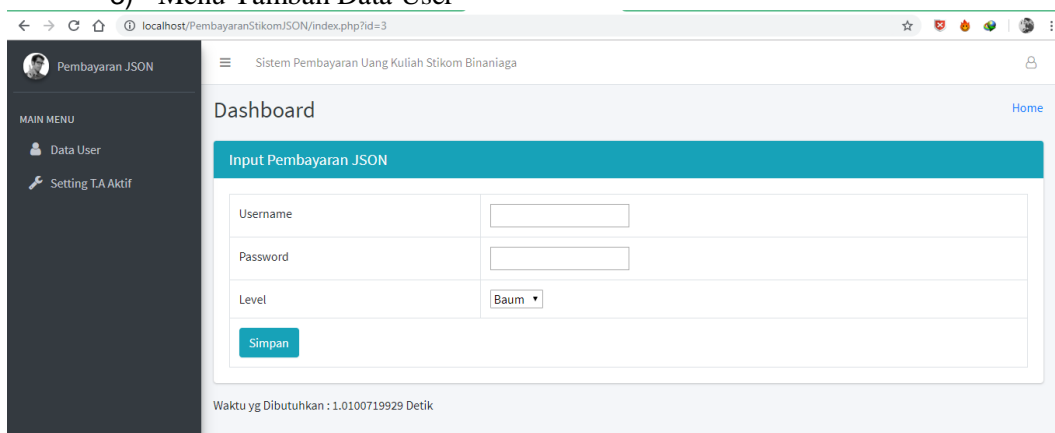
3) Menu Tambah Data User

localhost/PembayaranStikomJSON/index.php?id=3

Pembayaran JSON

Sistem Pembayaran Uang Kuliah Stikom Binaniaga

MAIN MENU

Data User

Setting T.A Aktif

Dashboard

Home

Input Pembayaran JSON

| Username | |
|---|---|
| Password | |
| Level | Baum ▾ |

Simpan

Waktu yg Dibutuhkan : 1.0100719929 Detik